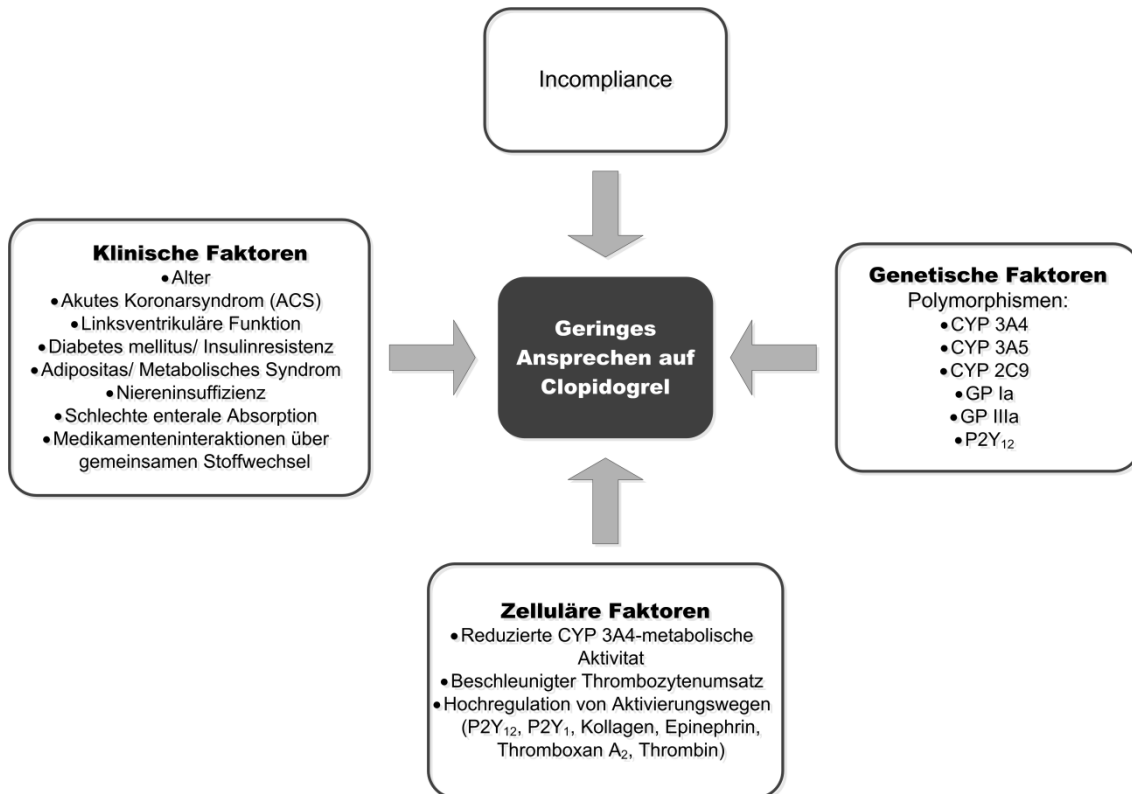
Incompliance

Klinische Faktoren
• Alter
• Akutes Koronarsyndrom (ACS)
• Linksventrikuläre Funktion
• Diabetes mellitus/ Insulinresistenz
• Adipositas/ Metabolisches Syndrom
• Niereninsuffizienz
• Schlechte enterale Absorption
• Medikamenteninteraktionen über gemeinsamen Stoffwechsel

Geringes Ansprechen auf Clopidogrel

Genetische Faktoren
Polymorphismen:
• CYP 3A4
• CYP 3A5
• CYP 2C9
• GP Ia
• GP IIIa
• $P2Y_{12}$

Zelluläre Faktoren
• Reduzierte CYP 3A4-metabolische Aktivitat
• Beschleunigter Thrombozytenumsatz
• Hochregulation von Aktivierungswegen ($P2Y_{12}$, $P2Y_1$, Kollagen, Epinephrin, Thromboxan $A_2$, Thrombin)